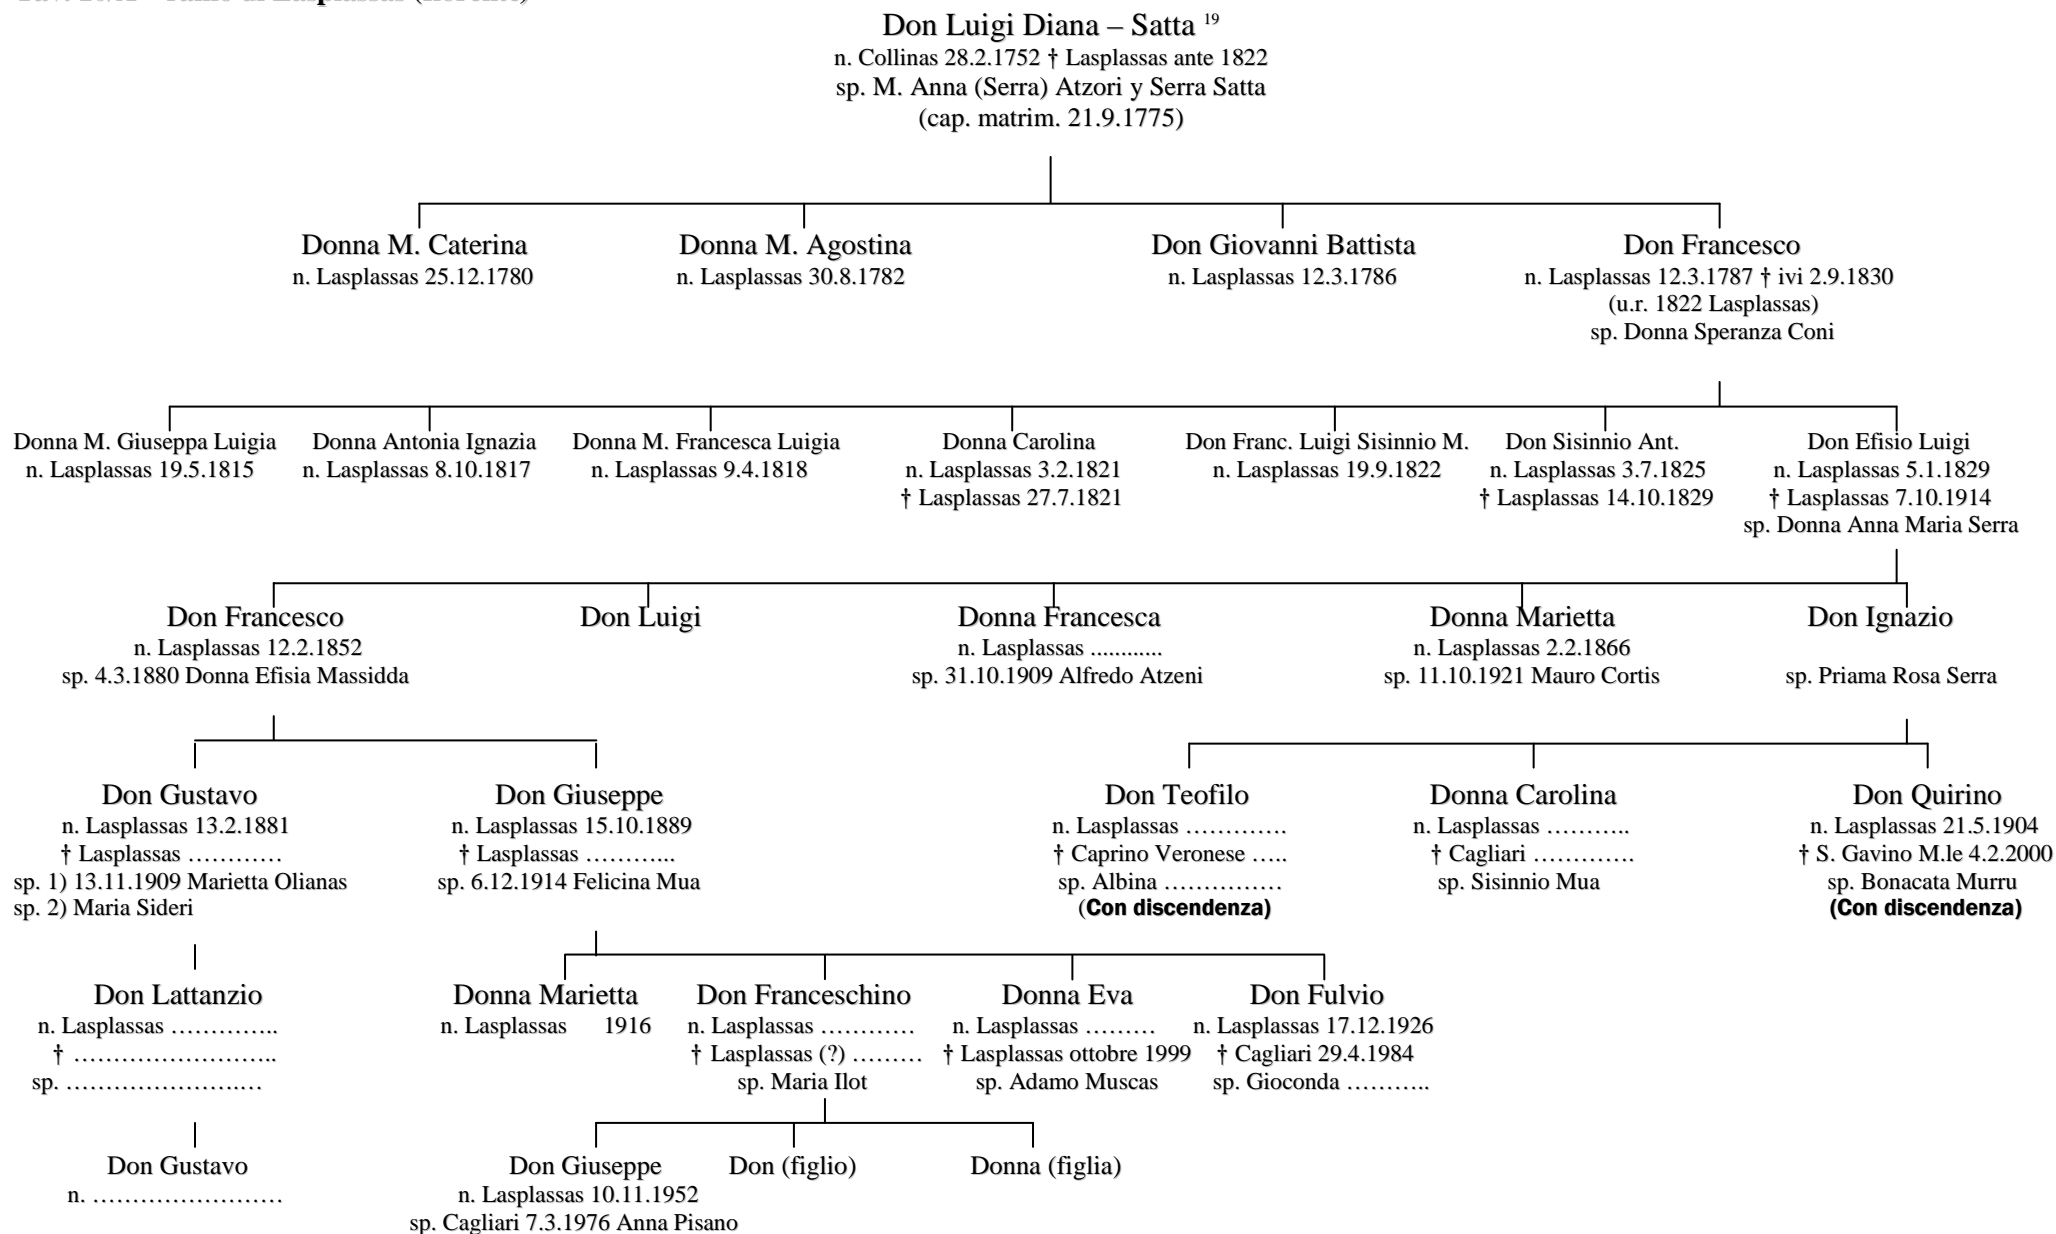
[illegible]

Don Luigi Diana – Satta $^{19}$
n. Collinas 28.2.1752 † Lasplassas ante 1822
sp. M. Anna (Serra) Atzori y Serra Satta
(cap. matrim. 21.9.1775)

Donna M. Caterina
n. Lasplassas 25.12.1780

Donna M. Agostina
n. Lasplassas 30.8.1782

Don Giovanni Battista
n. Lasplassas 12.3.1786

Don Francesco
n. Lasplassas 12.3.1787 † ivi 2.9.1830
(u.r. 1822 Lasplassas)
sp. Donna Speranza Coni

Donna M. Giuseppa Luigia
n. Lasplassas 19.5.1815

Donna Antonia Ignazia
n. Lasplassas 8.10.1817

Donna M. Francesca Luigia
n. Lasplassas 9.4.1818

Donna Carolina
n. Lasplassas 3.2.1821
† Lasplassas 27.7.1821

Don Franc. Luigi Sisinnio M.
n. Lasplassas 19.9.1822

Don Sisinnio Ant.
n. Lasplassas 3.7.1825
† Lasplassas 14.10.1829

Don Efisio Luigi
n. Lasplassas 5.1.1829
† Lasplassas 7.10.1914
sp. Donna Anna Maria Serra

Don Francesco
n. Lasplassas 12.2.1852
sp. 4.3.1880 Donna Efisia Massidda

Don Luigi

Donna Francesca
n. Lasplassas ...........
sp. 31.10.1909 Alfredo Atzeni

Donna Marietta
n. Lasplassas 2.2.1866
sp. 11.10.1921 Mauro Cortis

Don Ignazio

sp. Priama Rosa Serra

Don Gustavo
n. Lasplassas 13.2.1881
† Lasplassas …………
sp. 1) 13.11.1909 Marietta Olianas
sp. 2) Maria Sideri

Don Giuseppe
n. Lasplassas 15.10.1889
† Lasplassas ………..
sp. 6.12.1914 Felicina Mua

Don Teofilo
n. Lasplassas ………….
† Caprino Veronese …..
sp. Albina ……………
(Con discendenza)

Donna Carolina
n. Lasplassas ……….
† Cagliari ………….
sp. Sisinnio Mua

Don Quirino
n. Lasplassas 21.5.1904
† S. Gavino M.le 4.2.2000
sp. Bonacata Murru
(Con discendenza)

Don Lattanzio
n. Lasplassas …………..
† ……………………..
sp. …………………..…

Donna Marietta
n. Lasplassas 1916

Don Franceschino
n. Lasplassas …………
† Lasplassas (?) ………
sp. Maria Ilot

Donna Eva
n. Lasplassas ………
† Lasplassas ottobre 1999
sp. Adamo Muscas

Don Fulvio
n. Lasplassas 17.12.1926
† Cagliari 29.4.1984
sp. Gioconda ………..

Don Gustavo
n. ……………………

Don Giuseppe
n. Lasplassas 10.11.1952
sp. Cagliari 7.3.1976 Anna Pisano

Don (figlio)

Donna (figlia)